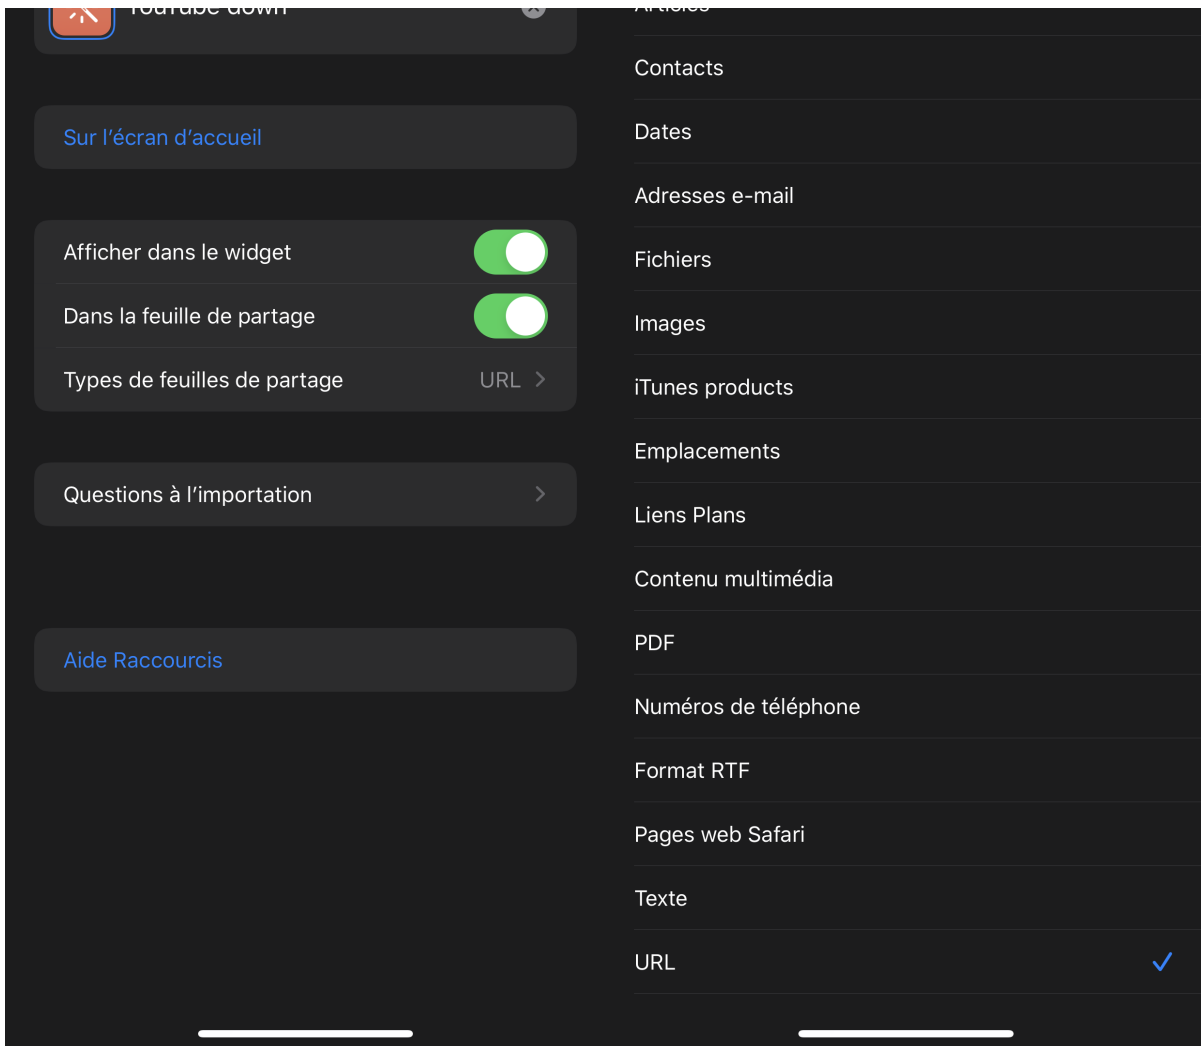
YouTube down

Sur l'écran d'accueil

Afficher dans le widget

Dans la feuille de partage

Types de feuilles de partage URL

Questions à l'importation

Aide Raccourcis

Articles

Contacts

Dates

Adresses e-mail

Fichiers

Images

iTunes products

Emplacements

Liens Plans

Contenu multimédia

PDF

Numéros de téléphone

Format RTF

Pages web Safari

Texte

URL